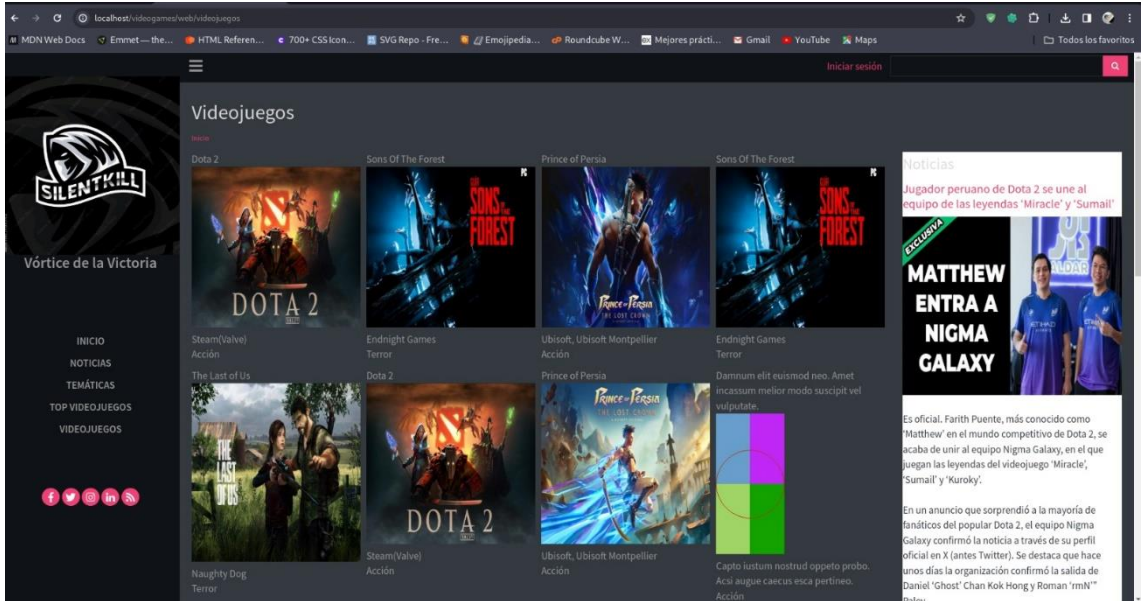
localhost/videogames/web/videojuegos

MDN Web Docs Emmet — the... HTML Referen... 700+ CSS Icon... SVG Repo - Fre... Emojipedia... Roundcube W... Mejores prácti... Gmail YouTube Maps Todos los favoritos

Iniciar sesión

SILENTKILL

Vórtice de la Victoria

INICIO
NOTICIAS
TEMÁTICAS
TOP VIDEOJUEGOS
VIDEOJUEGOS

Videojuegos

Inicio

Dota 2
DOTA 2
Steam(Valve)
Acción

Sons Of The Forest
SONS OF THE FOREST
Endnight Games
Terror

Prince of Persia
Prince of Persia THE LOST CROWN
Ubisoft, Ubisoft Montpellier
Acción

Sons Of The Forest
SONS OF THE FOREST
Endnight Games
Terror

The Last of Us
THE LAST OF US
Naughty Dog
Terror

Dota 2
DOTA 2
Steam(Valve)
Acción

Prince of Persia
Prince of Persia THE LOST CROWN
Ubisoft, Ubisoft Montpellier
Acción

Damnum elit euismod neo. Amet incassum melior modo suscipit vel vulputate.

Capto iustum nostrud oppeto probo. Acsi augue caecus esca pertineo.
Acción

Noticias

Jugador peruano de Dota 2 se une al equipo de las leyendas 'Miracle' y 'Sumail'

EXCLUSIVA
MATTHEW ENTRA A NIGMA GALAXY

Es oficial. Farith Puente, más conocido como 'Matthew' en el mundo competitivo de Dota 2, se acaba de unir al equipo Nigma Galaxy, en el que juegan las leyendas del videojuego 'Miracle', 'Sumail' y 'Kuroky'.

En un anuncio que sorprendió a la mayoría de fanáticos del popular Dota 2, el equipo Nigma Galaxy confirmó la noticia a través de su perfil oficial en X (antes Twitter). Se destaca que hace unos días la organización confirmó la salida de Daniel 'Ghost' Chan Kok Hong y Roman 'rmN'" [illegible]